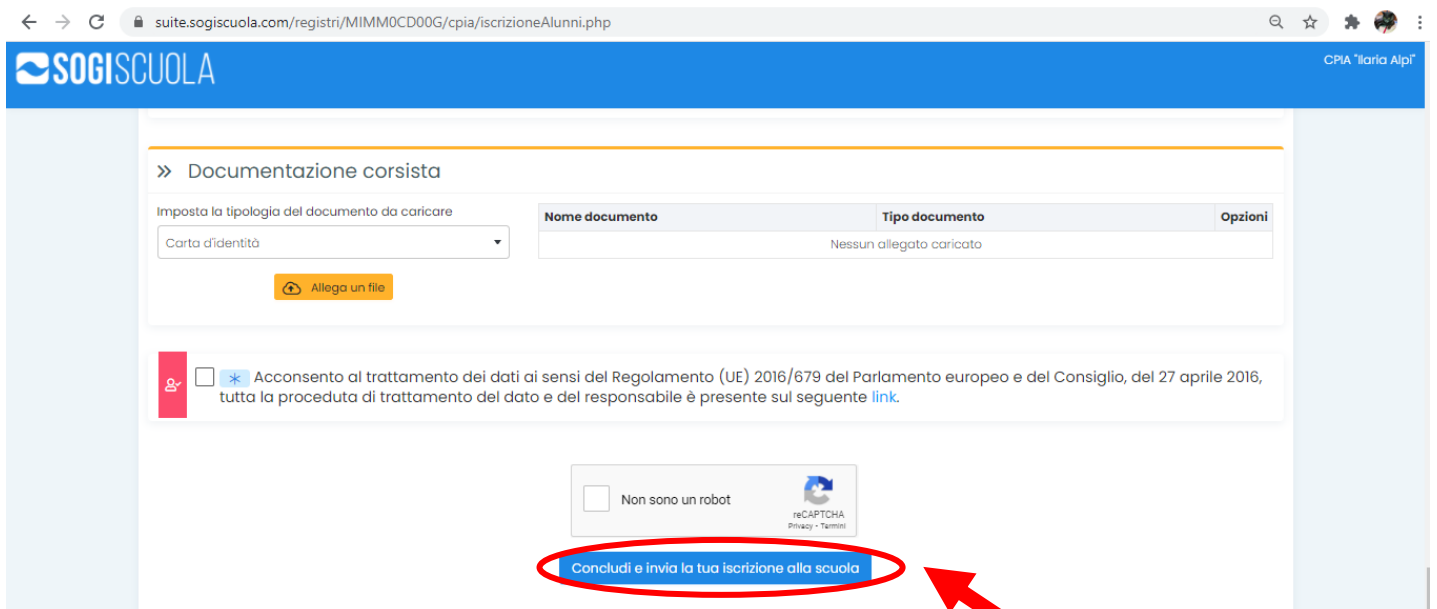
suite.sogiscuola.com/registri/MIMM0CD00G/cpia/iscrizioneAlunni.php

SOGISCUOLA

CPIA "Ilaria Alpi"

» Documentazione corsista

Imposta la tipologia del documento da caricare

Carta d'identità

Allega un file

| Nome documento | Tipo documento | Opzioni |
|---|---|---|
| Nessun allegato caricato | | |

* Acconsento al trattamento dei dati ai sensi del Regolamento (UE) 2016/679 del Parlamento europeo e del Consiglio, del 27 aprile 2016, tutta la proceduta di trattamento del dato e del responsabile è presente sul seguente link.

Non sono un robot

reCAPTCHA
Privacy - Termini

Concludi e invia la tua iscrizione alla scuola